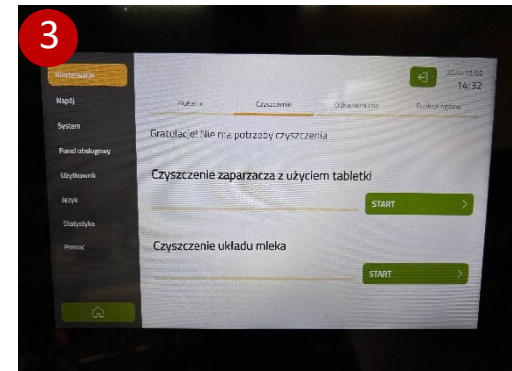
3

Konserwacja
Napój
System
Panel obsługowy
Użytkownik
Język
Statystyka
Pomoc

2024/12/02
14:32

Płukanie
Czyszczenie
Odkamienianie
Funkcje ogólne

Gratulacje! Nie ma potrzeby czyszczenia

Czyszczenie zaparzacza z użyciem tabletki
START >

Czyszczenie układu mleka
START >